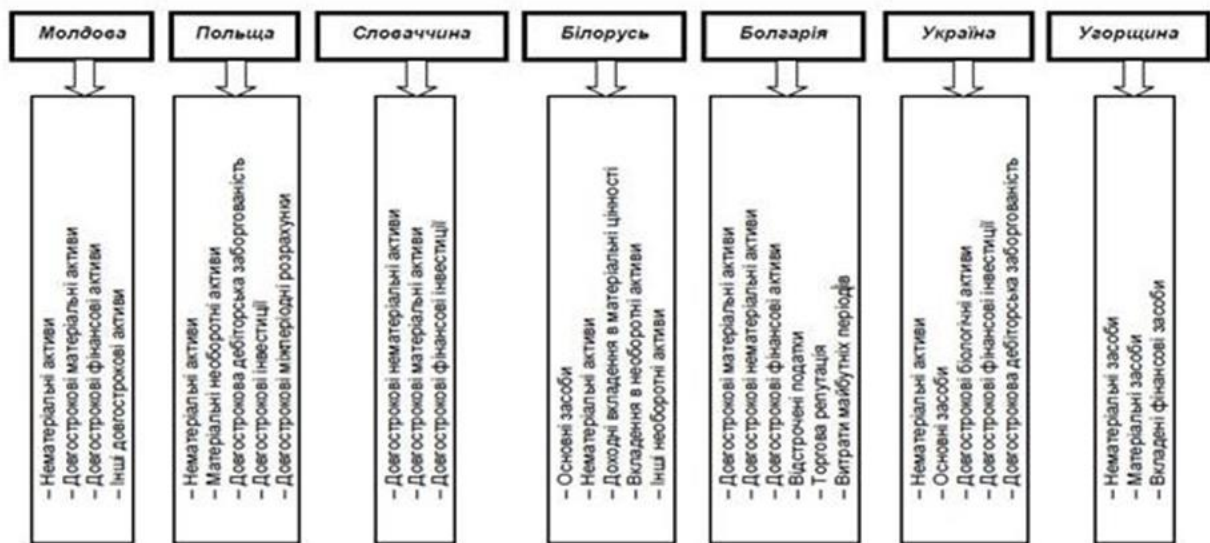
Молдова

– Нематеріальні активи
– Довгострокові матеріальні активи
– Довгострокові фінансові активи
– Інші довгострокові активи

Польща

– Нематеріальні активи
– Матеріальні необоротні активи
– Довгострокова дебіторська заборгованість
– Довгострокові інвестиції
– Довгострокові міжперіодні розрахунки

Словаччина

– Довгострокові нематеріальні активи
– Довгострокові матеріальні активи
– Довгострокові фінансові інвестиції

Білорусь

– Основні засоби
– Нематеріальні активи
– Доходні вкладення в матеріальні цінності
– Вкладення в необоротні активи
– Інші необоротні активи

Болгарія

– Довгострокові матеріальні активи
– Довгострокові нематеріальні активи
– Довгострокові фінансові активи
– Відстрочені податки
– Торгова репутація
– Витрати майбутніх періодів

Україна

– Нематеріальні активи
– Основні засоби
– Довгострокові біологічні активи
– Довгострокові фінансові інвестиції
– Довгострокова дебіторська заборгованість

Угорщина

– Нематеріальні засоби
– Матеріальні засоби
– Вкладені фінансові засоби